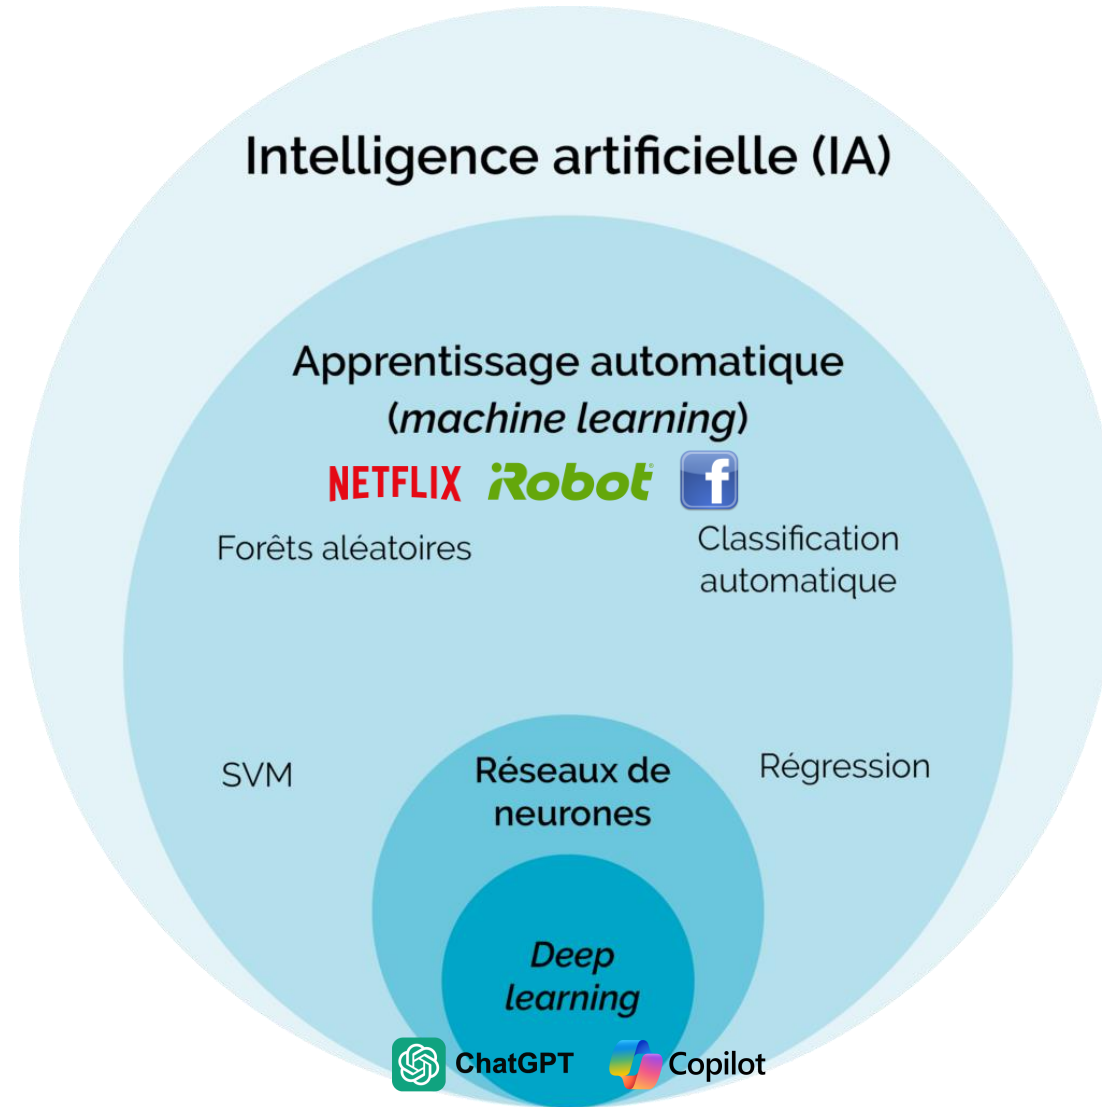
Intelligence artificielle (IA)

Apprentissage automatique (*machine learning*)

NETFLIX iRobot f

Forêts aléatoires

Classification automatique

SVM

Réseaux de neurones

Régression

*Deep learning*

ChatGPT Copilot